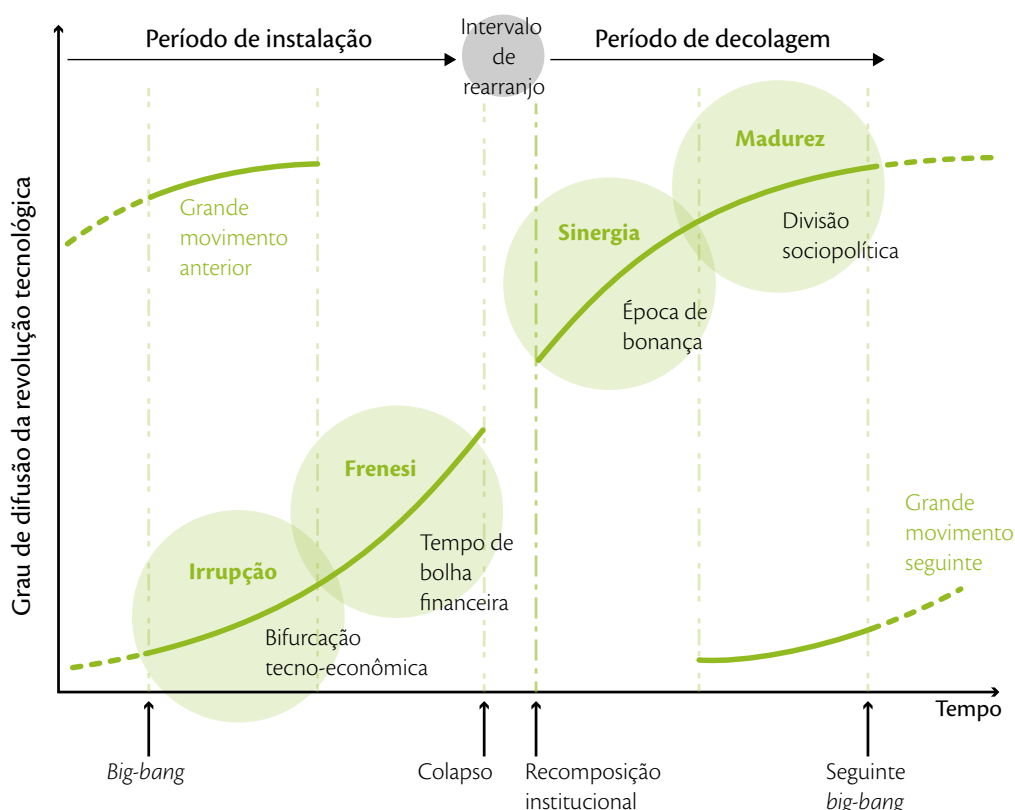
Período de instalação

Intervalo de rearranjo

Período de decolagem

Grau de difusão da revolução tecnológica

Grande movimento anterior

Madurez

Sinergia

Divisão sociopolítica

Época de bonança

Frenesi

Tempo de bolha financeira

Irrupção

Bifurcação tecno-econômica

Grande movimento seguinte

Tempo

Big-bang

Colapso

Recomposição institucional

Seguinte big-bang